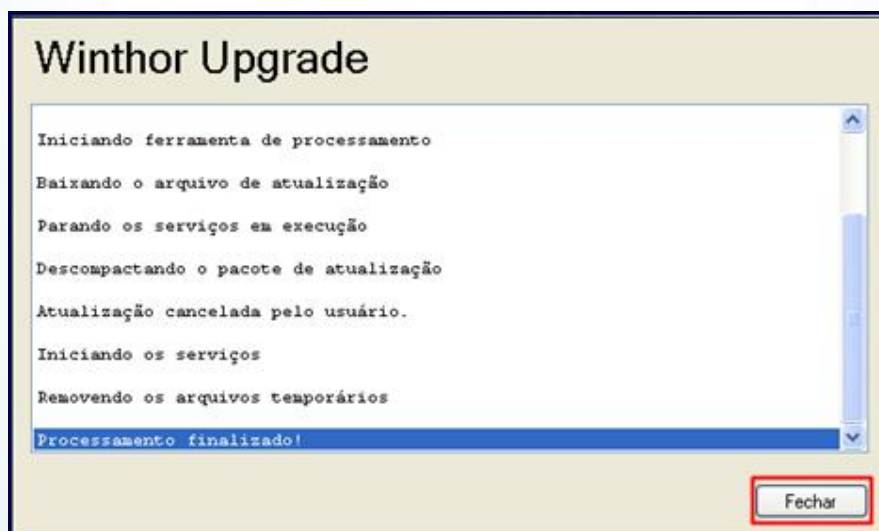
Winthor Upgrade

Iniciando ferramenta de processamento

Baixando o arquivo de atualização

Parando os serviços em execução

Descompactando o pacote de atualização

Atualização cancelada pelo usuário.

Iniciando os serviços

Removendo os arquivos temporários

Processamento finalizado!

Fechar